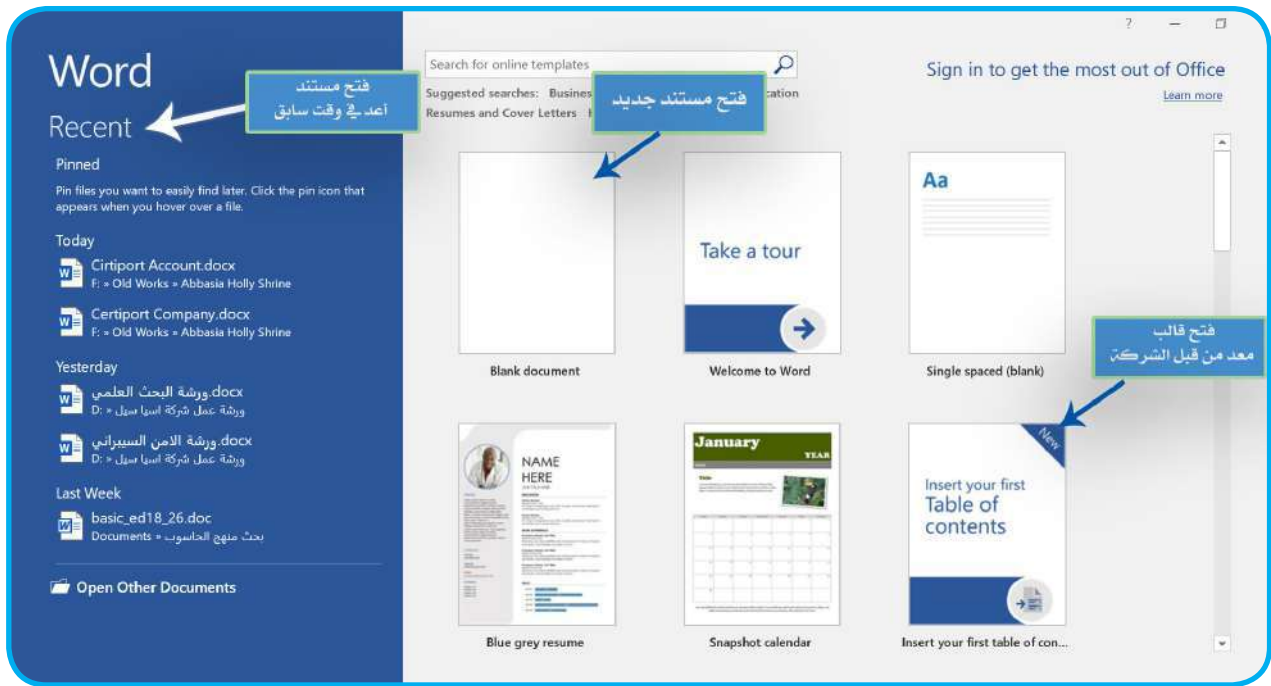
Word

Recent

فتح مستند
أعد في وقت سابق

Pinned

Pin files you want to easily find later. Click the pin icon that appears when you hover over a file.

Today

Cirtiport Account.docx
F: » Old Works » Abbasia Holly Shrine

Certiport Company.docx
F: » Old Works » Abbasia Holly Shrine

Yesterday

ورشة البحث العلمي.docx
D: » ورشة عمل شركة اسيا سيل

ورشة الامن السيبراني.docx
D: » ورشة عمل شركة اسيا سيل

Last Week

basic_ed18_26.doc
Documents » بحث منهج الحاسوب

Open Other Documents

Search for online templates

Suggested searches: Busines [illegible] cation
Resumes and Cover Letters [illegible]

فتح مستند جديد

? — ❐

Sign in to get the most out of Office
Learn more

Blank document

Take a tour
Welcome to Word

Aa
Single spaced (blank)

فتح قالب
معد من قبل الشركة

NAME HERE
Blue grey resume

January YEAR
Snapshot calendar

New
Insert your first Table of contents
Insert your first table of con...